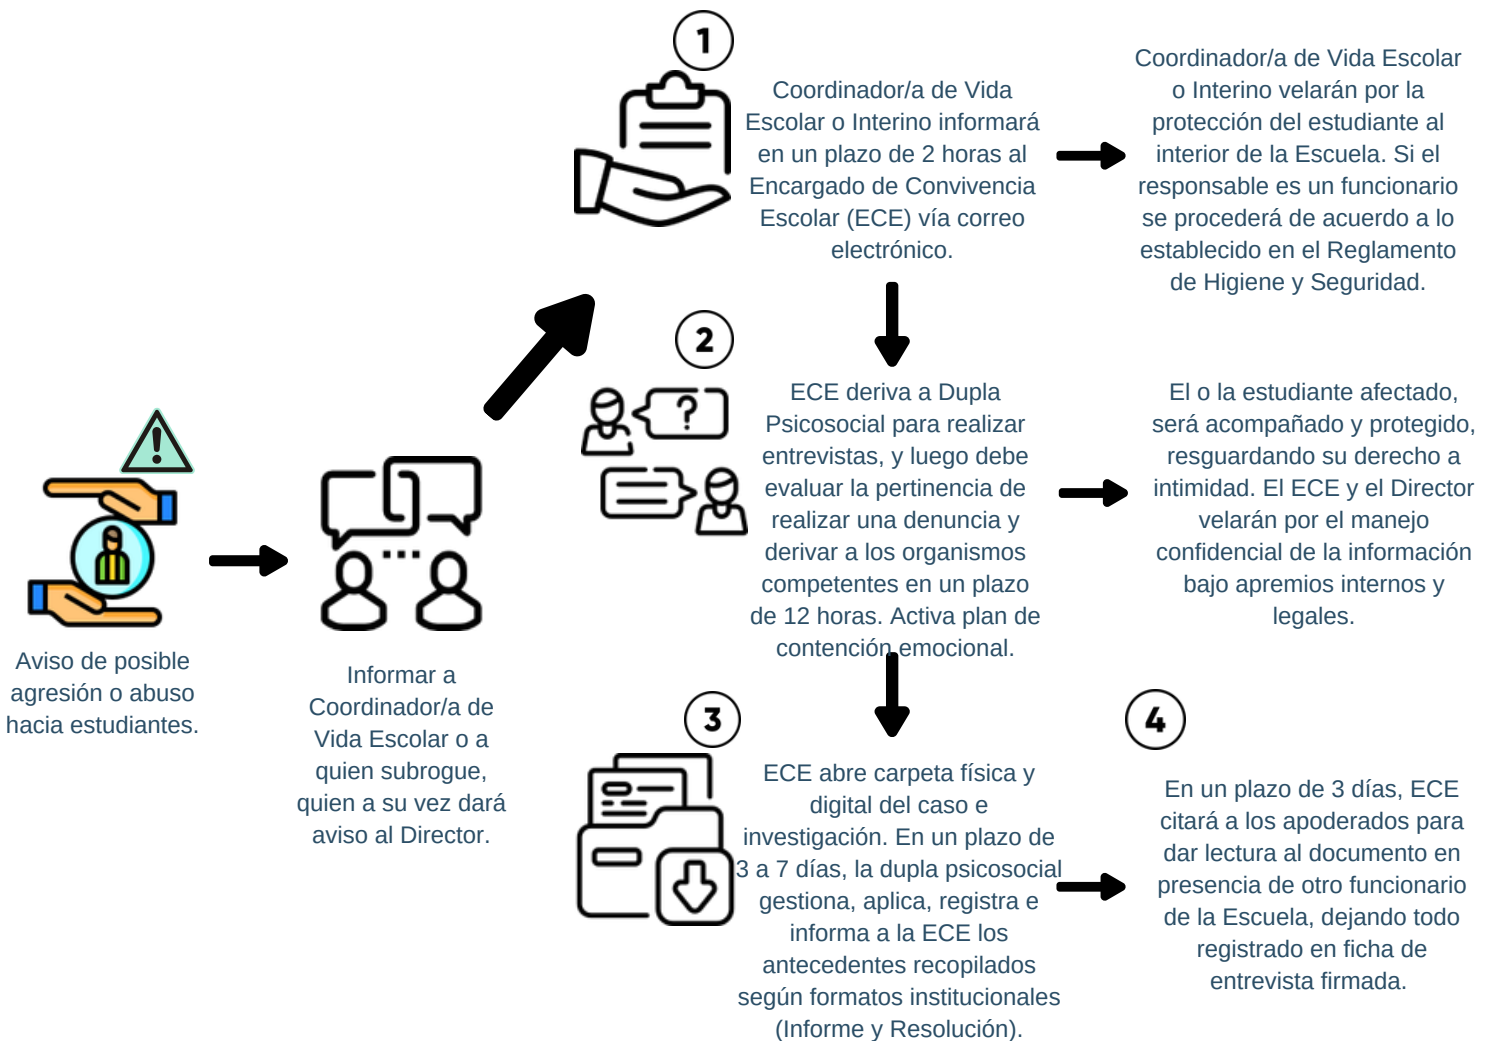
Aviso de posible agresión o abuso hacia estudiantes.

Informar a Coordinador/a de Vida Escolar o a quien subrogue, quien a su vez dará aviso al Director.

1

Coordinador/a de Vida Escolar o Interino informará en un plazo de 2 horas al Encargado de Convivencia Escolar (ECE) vía correo electrónico.

Coordinador/a de Vida Escolar o Interino velarán por la protección del estudiante al interior de la Escuela. Si el responsable es un funcionario se procederá de acuerdo a lo establecido en el Reglamento de Higiene y Seguridad.

2

ECE deriva a Dupla Psicosocial para realizar entrevistas, y luego debe evaluar la pertinencia de realizar una denuncia y derivar a los organismos competentes en un plazo de 12 horas. Activa plan de contención emocional.

El o la estudiante afectado, será acompañado y protegido, resguardando su derecho a intimidad. El ECE y el Director velarán por el manejo confidencial de la información bajo apremios internos y legales.

3

ECE abre carpeta física y digital del caso e investigación. En un plazo de 3 a 7 días, la dupla psicosocial gestiona, aplica, registra e informa a la ECE los antecedentes recopilados según formatos institucionales (Informe y Resolución).

4

En un plazo de 3 días, ECE citará a los apoderados para dar lectura al documento en presencia de otro funcionario de la Escuela, dejando todo registrado en ficha de entrevista firmada.